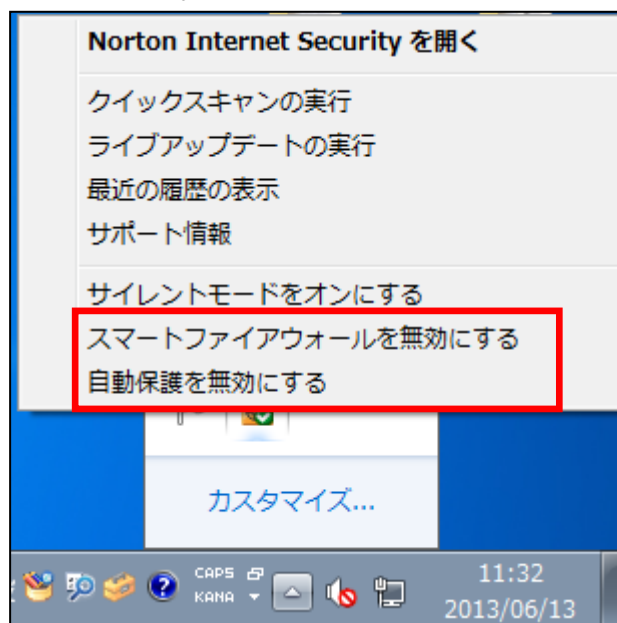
Norton Internet Security を開く

クイックスキャンの実行
ライブアップデートの実行
最近の履歴の表示
サポート情報

サイレントモードをオンにする
スマートファイアウォールを無効にする
自動保護を無効にする

カスタマイズ...

CAPS
KANA

11:32
2013/06/13